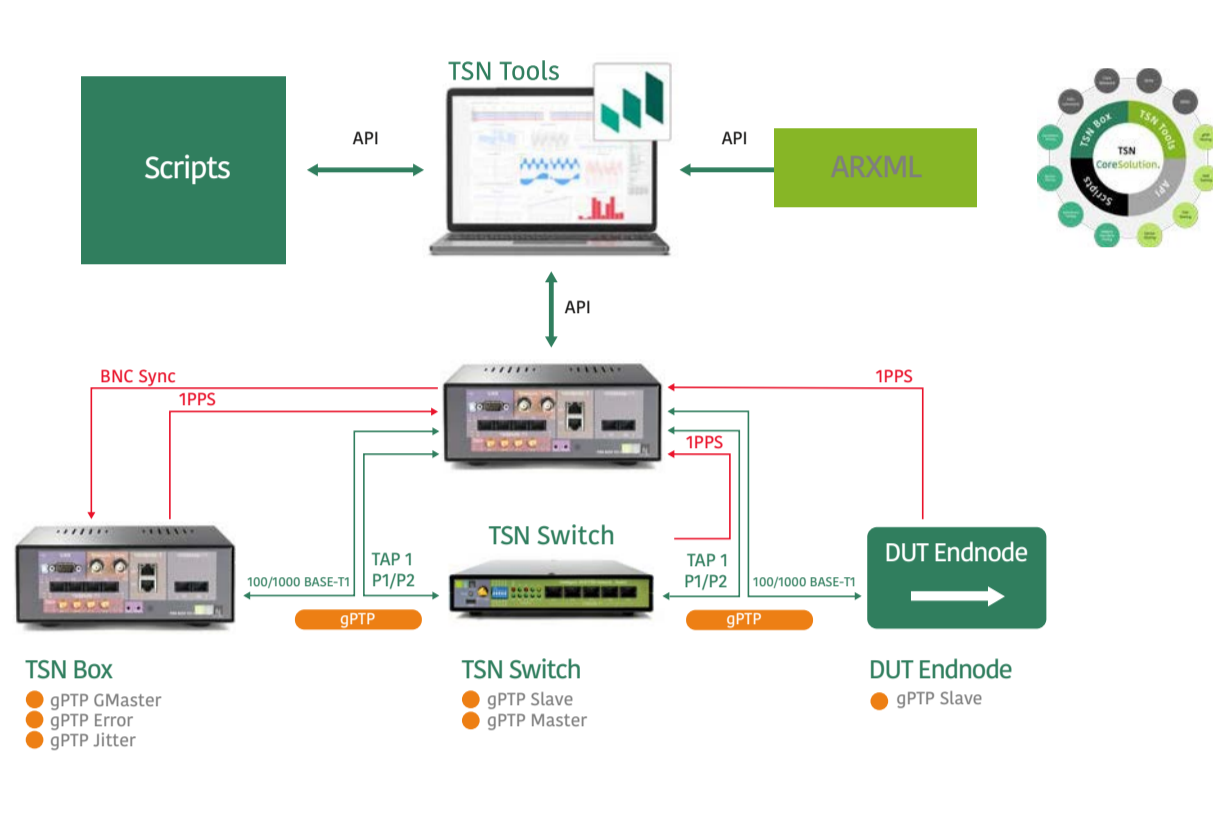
TSN Tools

Scripts

API

API

ARXML

TSN Box
TSN Tools
TSN
CoreSolution.
Scripts
API

API

BNC Sync

1PPS

1PPS

1PPS

TSN Switch

TAP 1
P1/P2

TAP 1
P1/P2

100/1000 BASE-T1

100/1000 BASE-T1

DUT Endnode

gPTP

gPTP

TSN Box
gPTP GMaster
gPTP Error
gPTP Jitter

TSN Switch
gPTP Slave
gPTP Master

DUT Endnode
gPTP Slave